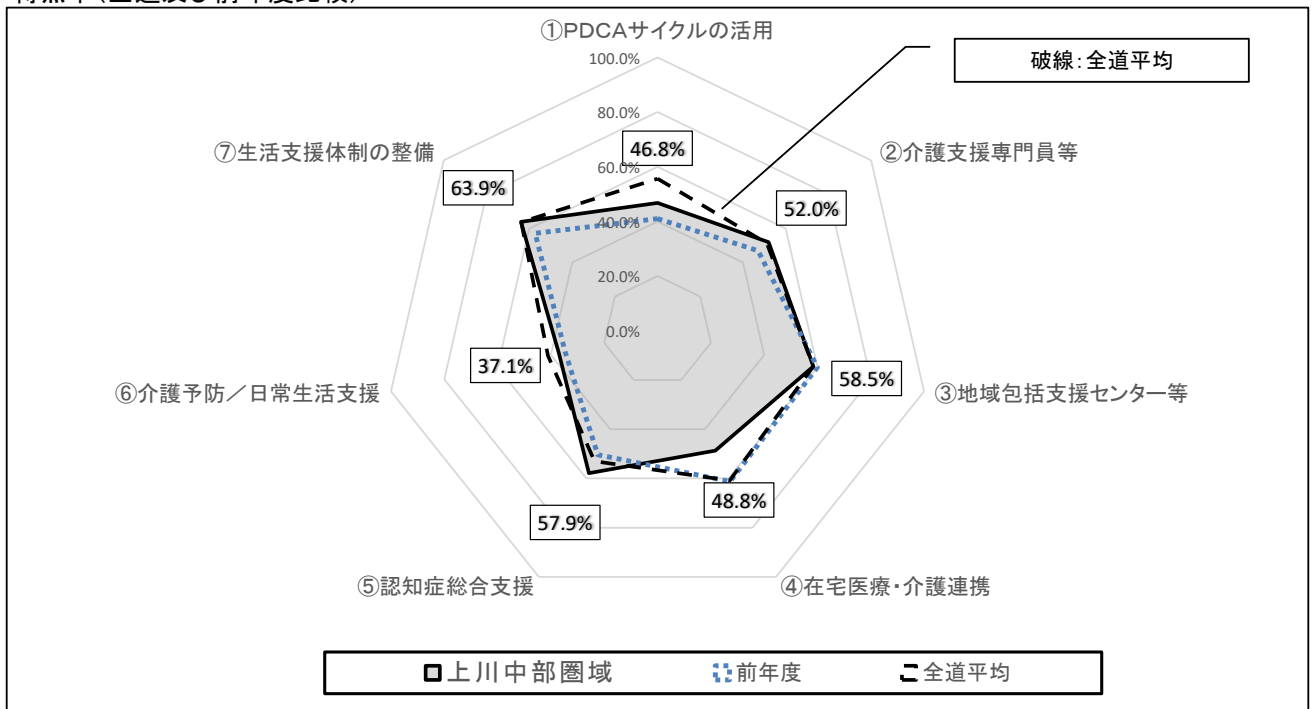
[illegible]

①PDCAサイクルの活用

破線:全道平均

100.0%
80.0%
60.0%
40.0%
20.0%
0.0%

46.8%

②介護支援専門員等

52.0%

③地域包括支援センター等

58.5%

④在宅医療・介護連携

48.8%

⑤認知症総合支援

57.9%

⑥介護予防／日常生活支援

37.1%

⑦生活支援体制の整備

63.9%

上川中部圏域　前年度　全道平均